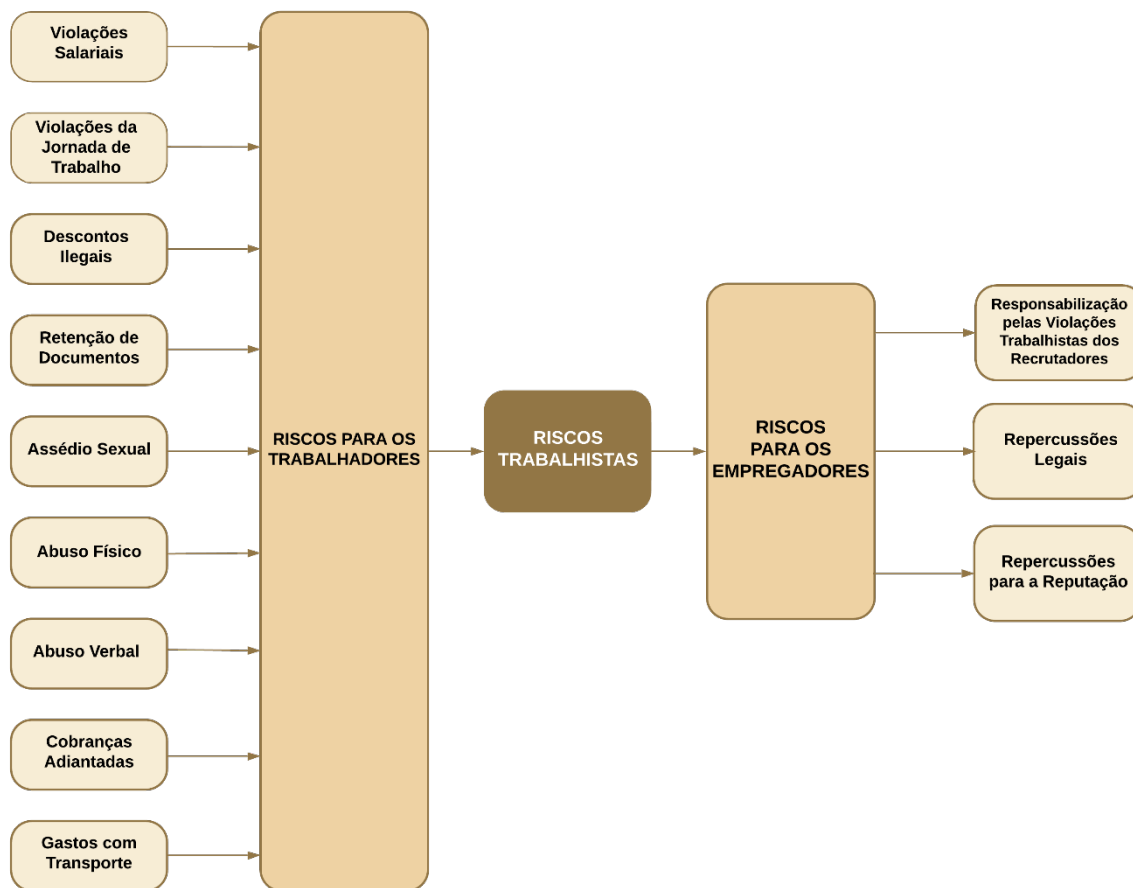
Violações Salariais

Violações da Jornada de Trabalho

Descontos Ilegais

Retenção de Documentos

Assédio Sexual

Abuso Físico

Abuso Verbal

Cobranças Adiantadas

Gastos com Transporte

RISCOS PARA OS TRABALHADORES

RISCOS TRABALHISTAS

RISCOS PARA OS EMPREGADORES

Responsabilização pelas Violações Trabalhistas dos Recrutadores

Repercussões Legais

Repercussões para a Reputação